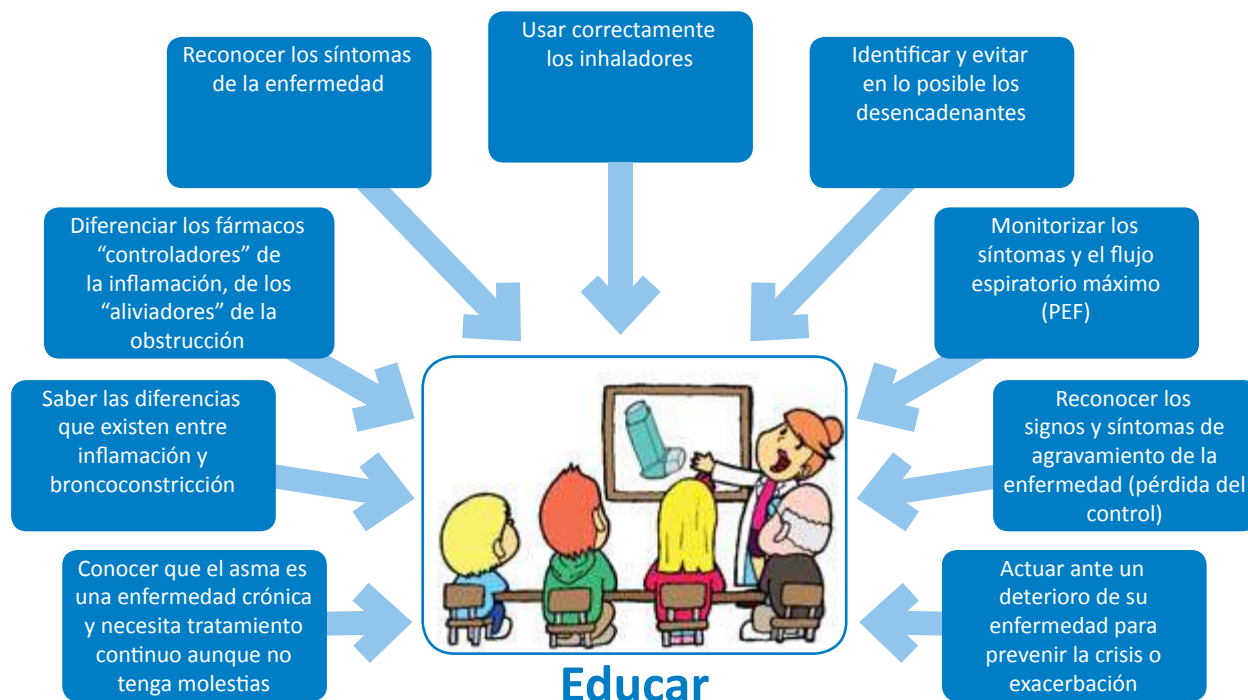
Usar correctamente los inhaladores

Reconocer los síntomas de la enfermedad

Identificar y evitar en lo posible los desencadenantes

Diferenciar los fármacos “controladores” de la inflamación, de los “aliviadores” de la obstrucción

Monitorizar los síntomas y el flujo espiratorio máximo (PEF)

Saber las diferencias que existen entre inflamación y broncoconstricción

Reconocer los signos y síntomas de agravamiento de la enfermedad (pérdida del control)

Conocer que el asma es una enfermedad crónica y necesita tratamiento continuo aunque no tenga molestias

Actuar ante un deterioro de su enfermedad para prevenir la crisis o exacerbación

Educar